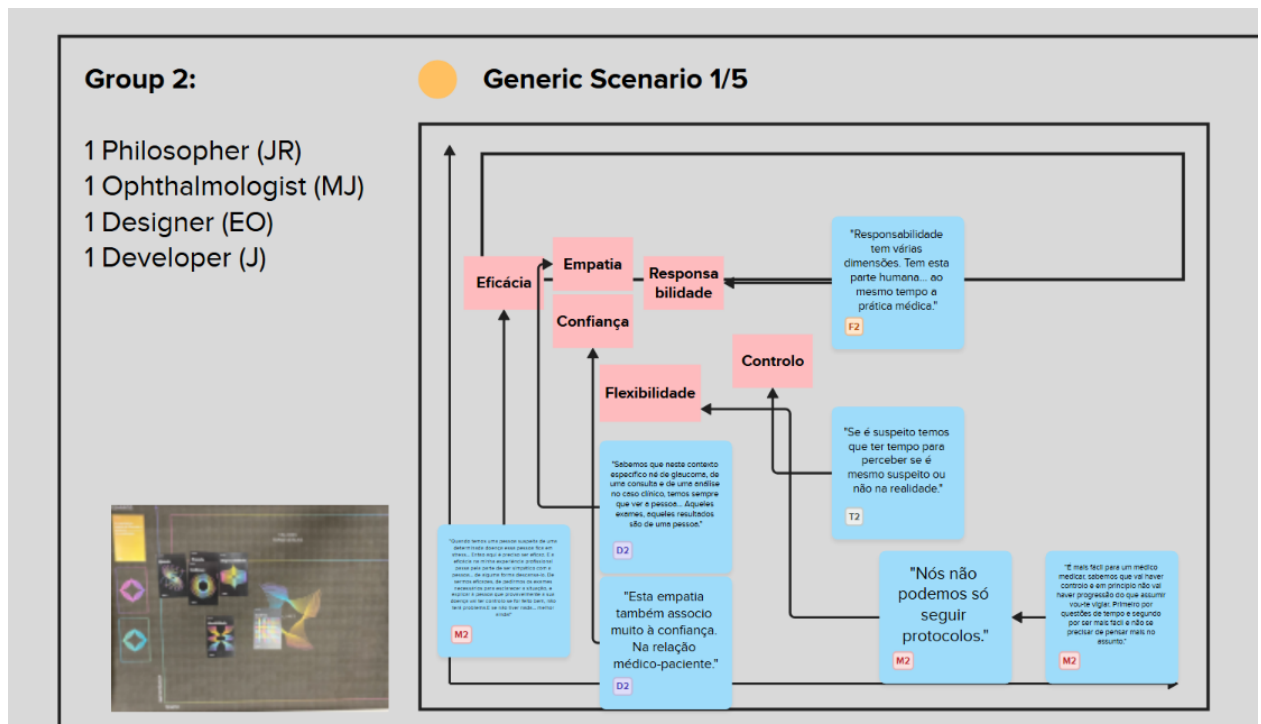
Group 2:

Generic Scenario 1/5

1 Philosopher (JR)
1 Ophthalmologist (MJ)
1 Designer (EO)
1 Developer (J)

Eficácia

Empatia

Responsabilidade

Confiança

Controlo

Flexibilidade

"Responsabilidade tem várias dimensões. Tem esta parte humana... ao mesmo tempo a prática médica."

F2

"Se é suspeito temos que ter tempo para perceber se é mesmo suspeito ou não na realidade."

T2

"Sabemos que neste contexto específico né de glaucoma, de uma consulta e de uma análise no caso clínico, temos sempre que ver a pessoa... Aqueles exames, aqueles resultados são de uma pessoa."

D2

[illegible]

M2

"Esta empatia também associo muito à confiança. Na relação médico-paciente."

D2

"Nós não podemos só seguir protocolos."

M2

"É mais fácil para um médico medicar, sabemos que vai haver controlo e em princípio não vai haver progressão do que assumir vou-te vigiar. Primeiro por questões de tempo e segundo por ser mais fácil e não se precisar de pensar mais no assunto."

M2